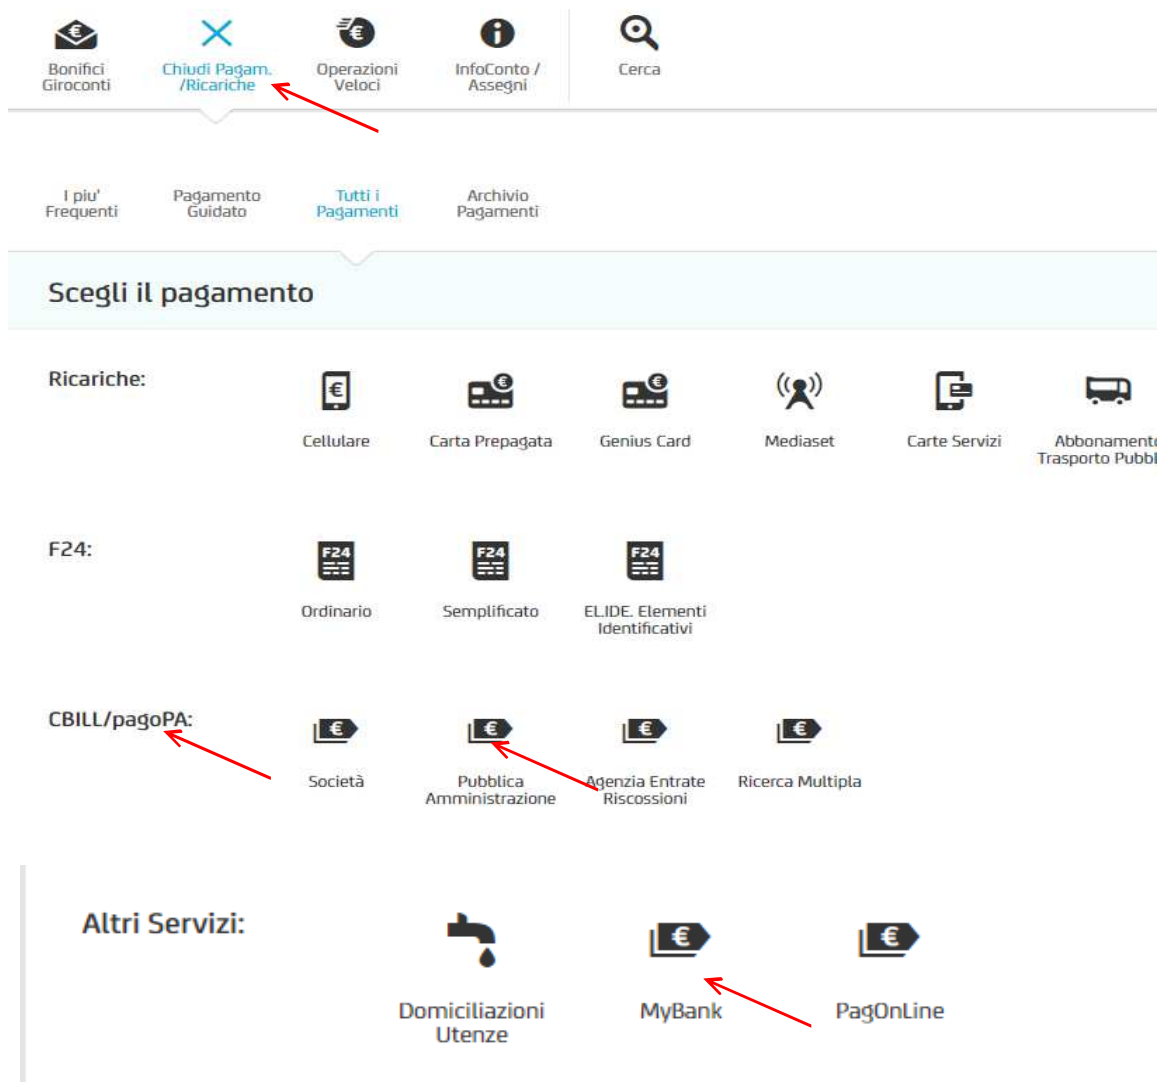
Bonifici Giroconti

Chiudi Pagam. /Ricariche

Operazioni Veloci

InfoConto / Assegni

Cerca

I piu' Frequenti

Pagamento Guidato

Tutti i Pagamenti

Archivio Pagamenti

Scegli il pagamento

Ricariche:

Cellulare

Carta Prepagata

Genius Card

Mediaset

Carte Servizi

Abbonamento Trasporto Pubbl

F24:

F24

Ordinario

F24

Semplificato

F24

EL.IDE. Elementi Identificativi

CBILL/pagoPA:

Società

Pubblica Amministrazione

Agenzia Entrate Riscossioni

Ricerca Multipla

Altri Servizi:

Domiciliazioni Utenze

MyBank

PagOnLine